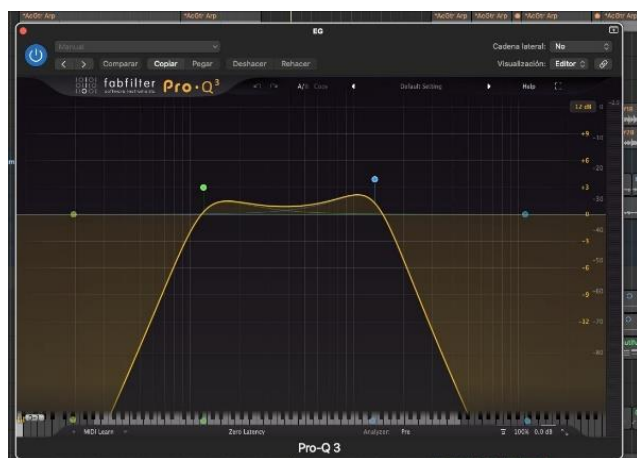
*AcGtr Arp *AcGtr Arp *AcGtr Arp *AcGtr Arp *AcGtr Arp *AcGtr Arp

EQ

Manual

Comparar Copiar Pegar Deshacer Rehacer

Cadena lateral: No

Visualización: Editor

fabfilter Pro·Q³

A/B Copy

Default Setting

Help

12 dB

+9

+6

+3

0

-3

-6

-9

-12

MIDI Learn

Zero Latency

Analyzer: Pre

100% 0.0 dB

Pro-Q 3